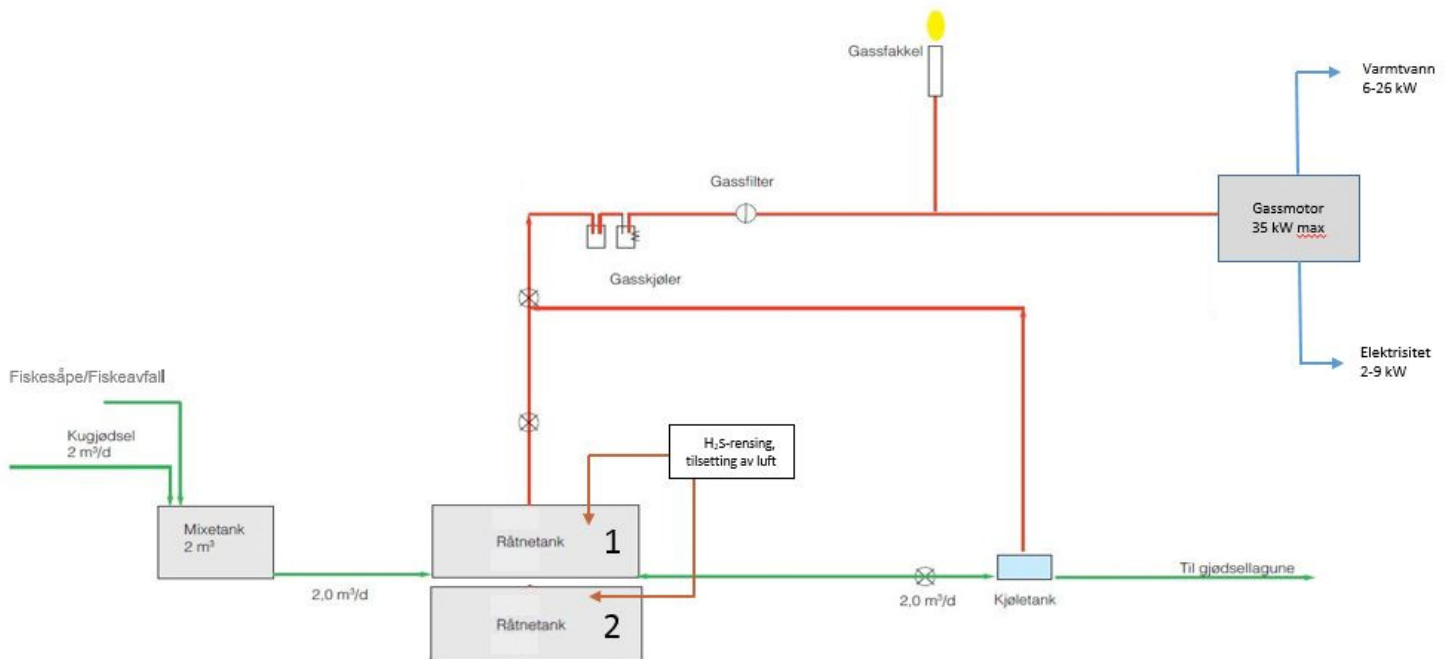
Gassfakkel

Varmtvann
6-26 kW

Gassfilter

Gassmotor
35 kW max

Gasskjøler

Elektrisitet
2-9 kW

Fiskesåpe/Fiskeavfall

Kugjødsel
2 m³/d

$H_2S$-rensing, tilsetting av luft

Mixetank
2 m³

Råtnetank 1

2,0 m³/d

2,0 m³/d

Kjøletank

Til gjødsellagune

Råtnetank 2